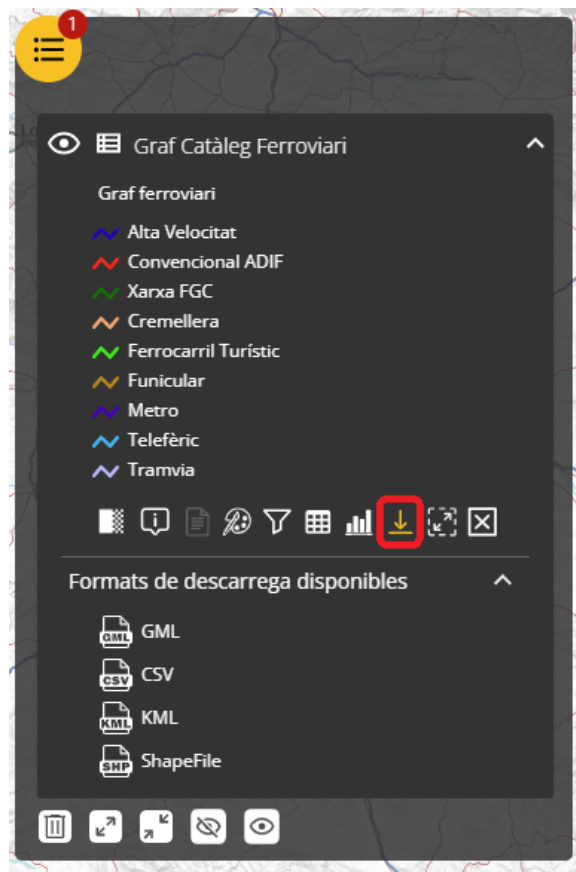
1

Graf Catàleg Ferroviari

Graf ferroviari

Alta Velocitat
Convencional ADIF
Xarxa FGC
Cremellera
Ferrocarril Turístic
Funicular
Metro
Telefèric
Tramvia

Formats de descarrega disponibles

GML GML
CSV CSV
KML KML
SHP ShapeFile